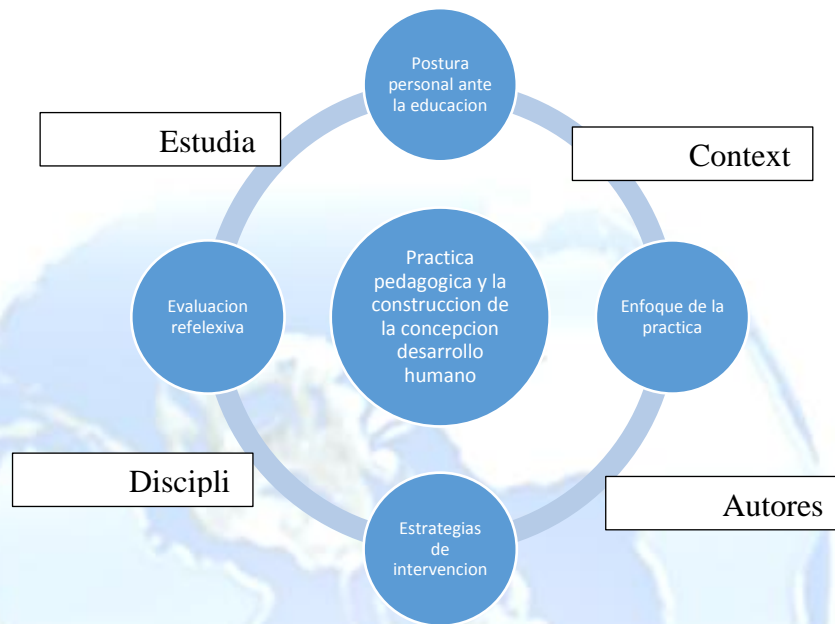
Postura personal ante la educacion

Estudia

Context

Practica pedagogica y la construccion de la concepcion desarrollo humano

Evaluacion refelexiva

Enfoque de la practica

Discipli

Autores

Estrategias de intervencion